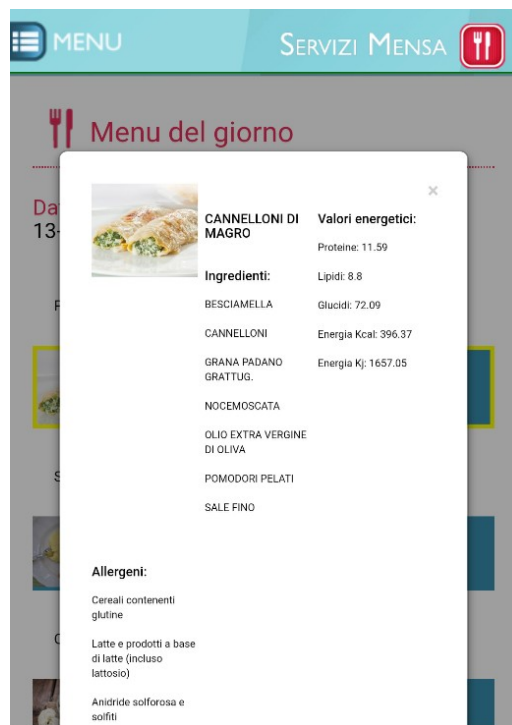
MENU

SERVIZI MENSA

Menu del giorno

Da
13-

×

CANNELLONI DI MAGRO

Ingredienti:

BESCIAMELLA

CANNELLONI

GRANA PADANO GRATTUG.

NOCEMOSCATA

OLIO EXTRA VERGINE DI OLIVA

POMODORI PELATI

SALE FINO

Valori energetici:

Proteine: 11.59

Lipidi: 8.8

Glucidi: 72.09

Energia Kcal: 396.37

Energia Kj: 1657.05

Allergeni:

Cereali contenenti glutine

Latte e prodotti a base di latte (incluso lattosio)

Anidride solforosa e solfiti